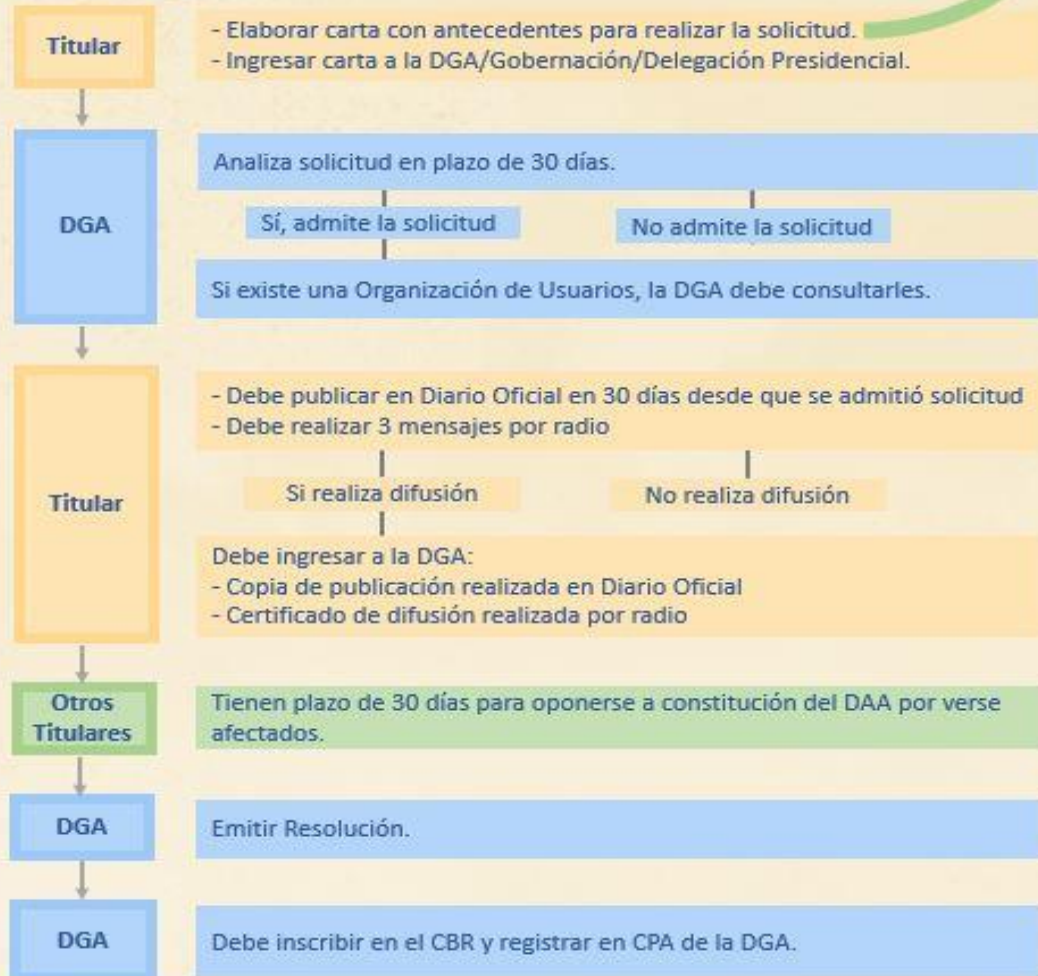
Titular

- Elaborar carta con antecedentes para realizar la solicitud.
- Ingresar carta a la DGA/Gobernación/Delegación Presidencial.

DGA

Analiza solicitud en plazo de 30 días.

Sí, admite la solicitud

No admite la solicitud

Si existe una Organización de Usuarios, la DGA debe consultarles.

Titular

- Debe publicar en Diario Oficial en 30 días desde que se admitió solicitud
- Debe realizar 3 mensajes por radio

Si realiza difusión

No realiza difusión

Debe ingresar a la DGA:
- Copia de publicación realizada en Diario Oficial
- Certificado de difusión realizada por radio

Otros Titulares

Tienen plazo de 30 días para oponerse a constitución del DAA por verse afectados.

DGA

Emitir Resolución.

DGA

Debe inscribir en el CBR y registrar en CPA de la DGA.